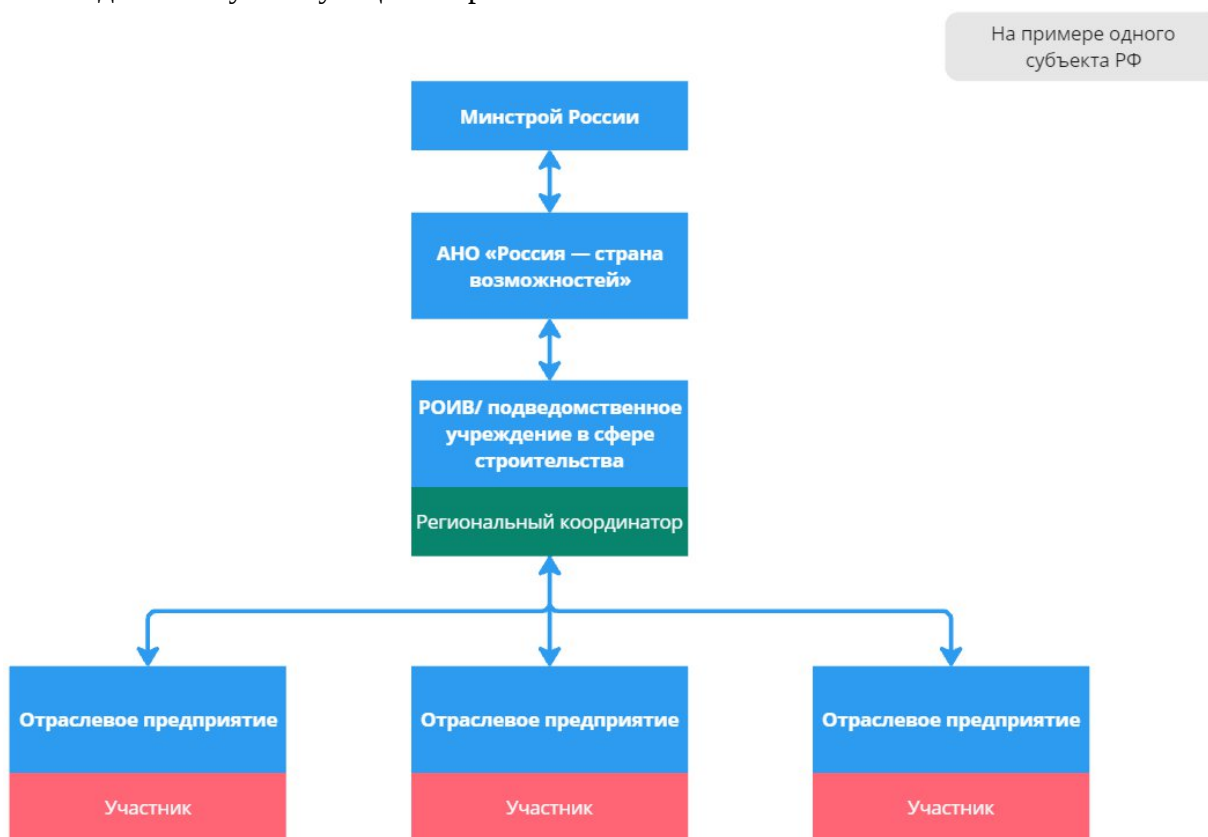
На примере одного субъекта РФ

Минстрой России

АНО «Россия — страна возможностей»

РОИВ/ подведомственное учреждение в сфере строительства

Региональный координатор

Отраслевое предприятие

Участник

Отраслевое предприятие

Участник

Отраслевое предприятие

Участник